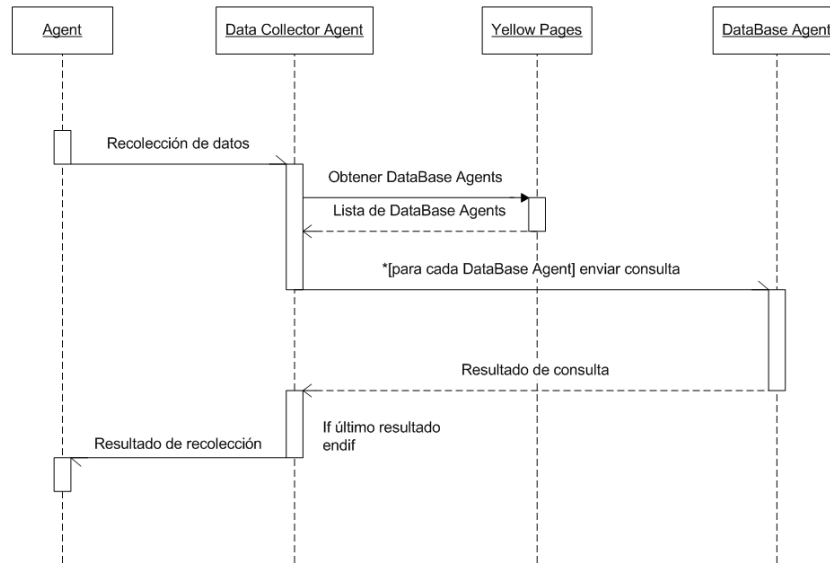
Agent

Data Collector Agent

Yellow Pages

DataBase Agent

Recolección de datos

Obtener DataBase Agents

Lista de DataBase Agents

*[para cada DataBase Agent] enviar consulta

Resultado de consulta

If último resultado
endif

Resultado de recolección